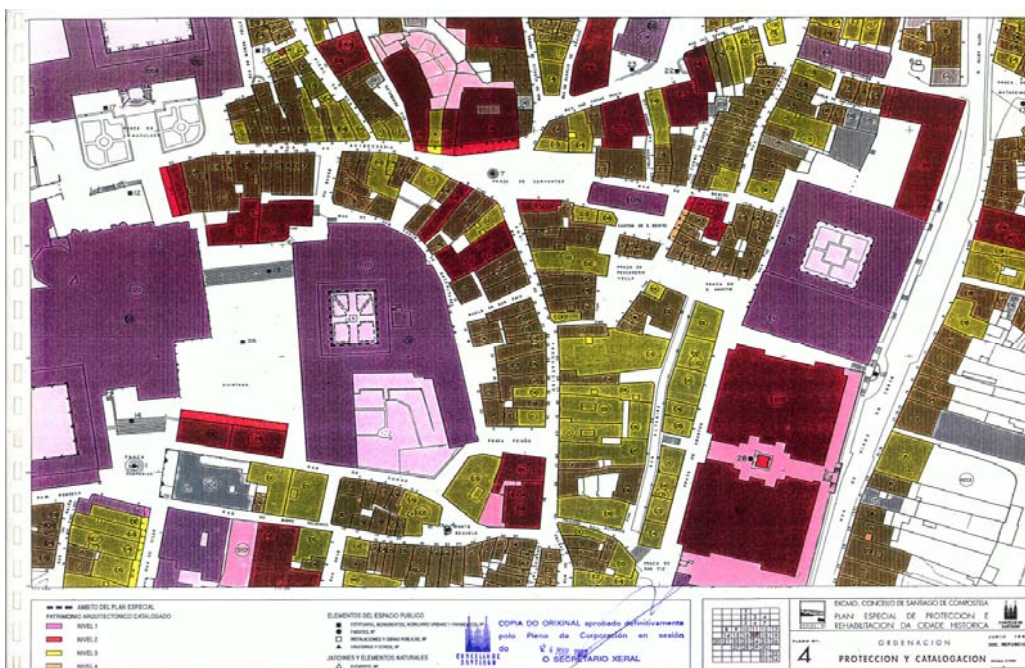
PRAZA DA INMACULADA

PRAZA DE CERVANTES

CASTRO DE S. BENITO

PRAZA DE FEIXOO

PRAZA DE PEDRO

PRAZA DE S. MARTIÑO

QUINTANA

PRAZA PRATERIAS

PRAZA FEIXOO

ÁMBITO DEL PLAN ESPECIAL
PATRIMONIO ARQUITECTONICO CATALOGADO
NIVEL 1
NIVEL 2
NIVEL 3
NIVEL 4
JARDINES Y ELEMENTOS NATURALES

ELEMENTOS DEL ESPACIO PUBLICO
ESTATUARIA, MONUMENTOS, MOBILIARIO URBANO Y PAVIMENTOS, Nº
FUENTES, Nº
INSTALACIONES Y OBRAS PUBLICAS, Nº
CRUCEIROS Y CRUCES, Nº

COPIA DO ORIXINAL aprobado definitivamente polo Pleno da Corporación en sesión do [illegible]
O SECRETARIO XERAL

EXCMO. CONCELLO DE SANTIAGO DE COMPOSTELA
PLAN ESPECIAL DE PROTECCION E REHABILITACION DA CIDADE HISTORICA

PLANO Nº 4

ORDENACION
PROTECCION Y CATALOGACION

XUÑO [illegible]